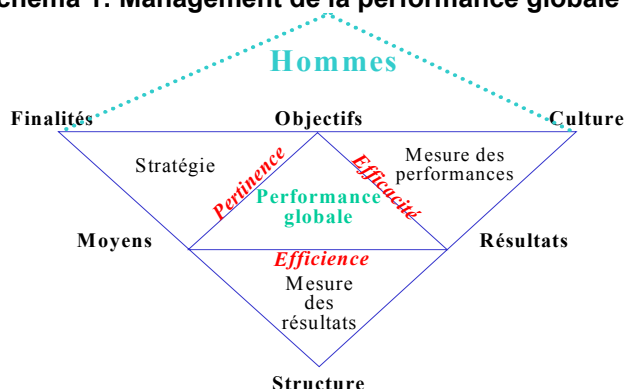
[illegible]hema 1. Management de la performance globale

Hommes

Finalités
Objectifs
Culture

Stratégie

Pertinence

Efficacité

Mesure des performances

Performance globale

Moyens

Résultats

Efficience

Mesure des résultats

Structure